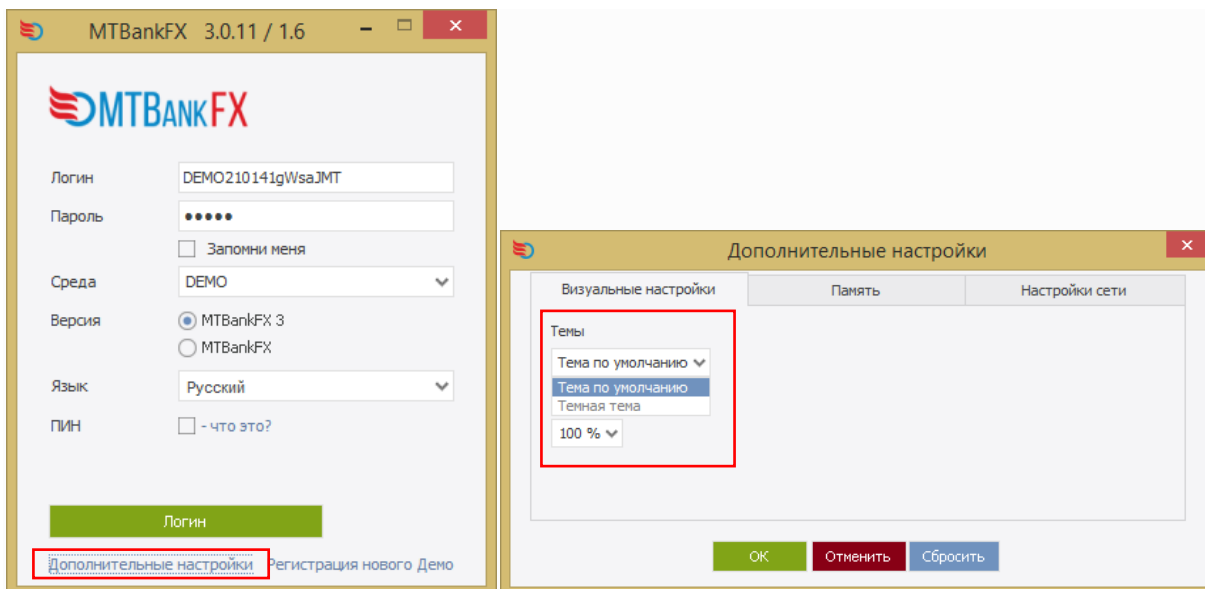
MTBankFX 3.0.11 / 1.6

MTBankFX

Логин DEMO210141gWsaJMT

Пароль •••••

Запомни меня

Среда DEMO

Версия MTBankFX 3

MTBankFX

Язык Русский

ПИН - что это?

Логин

Дополнительные настройки Регистрация нового Демо

Дополнительные настройки

Визуальные настройки

Память

Настройки сети

Темы

Тема по умолчанию

Тема по умолчанию

Темная тема

100 %

OK

Отменить

Сбросить